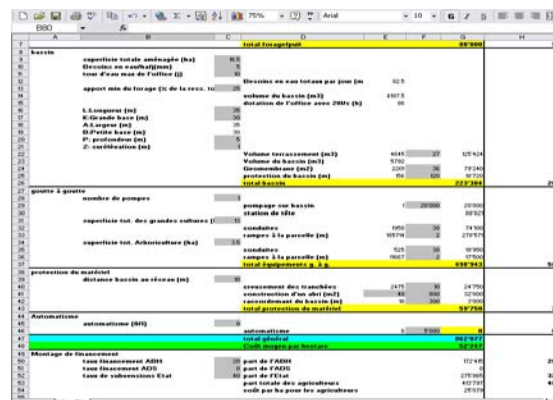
E60 fx

75% Arial 10

| | A | B | C | D | E | F | G | H |
|---|---|---|---|---|---|---|---|---|
| 7 | | | | total forage/puit | | | 88'000 | |
| 8 | bassin | | | | | | | |
| 9 | | superficie totale aménagée (ha) | 16.5 | | | | | |
| 10 | | Besoins en eau/ha/j(mm) | 5 | | | | | |
| 11 | | tour d'eau max de l'office (j) | 10 | | | | | |
| 12 | | | | Besoins en eau totaux par jour (m | 82.5 | | | |
| 13 | | apport min du forage (% de la ress. to | 25 | | | | | |
| 14 | | | | volume du bassin (m3) | 6187.5 | | | |
| 15 | | | | dotation de l'office avec 2Hl/s (h) | 86 | | | |
| 16 | | L:Longueur (m) | 35 | | | | | |
| 17 | | K:Grande base (m) | 30 | | | | | |
| 18 | | A:Largeur (m) | 35 | | | | | |
| 19 | | B:Petite base (m) | 30 | | | | | |
| 20 | | P: profondeur (m) | 5 | | | | | |
| 21 | | Z: surélévation (m) | | | | | | |
| 22 | | | | Volume terrassement (m3) | 4645 | 27 | 125'424 | |
| 23 | | | | Volume du bassin (m3) | 5792 | | | |
| 24 | | | | Geomembrane (m2) | 2201 | 36 | 79'240 | |
| 25 | | | | protection du bassin (m) | 156 | 120 | 18'720 | |
| 26 | | | | total bassin | | | 223'384 | |
| 27 | goutte à goutte | | | | | | | |
| 28 | | nombre de pompes | 1 | | | | | |
| 29 | | | | pompage sur bassin | 1 | 20'000 | 20'000 | |
| 30 | | | | station de tête | | | 88'821 | |
| 31 | | superficie tot. des grandes cultures (l | 15 | | | | | |
| 32 | | | | conduites | 1950 | 38 | 74'100 | |
| 33 | | | | rampes à la parcelle (m) | 18574 | 2 | 279'571 | |
| 34 | | superficie tot. Arboriculture (ha) | 2.6 | | | | | |
| 35 | | | | conduites | 525 | 38 | 19'950 | |
| 36 | | | | rampes à la parcelle (m) | 8667 | 2 | 17'500 | |
| 37 | | | | total équipements g. à g. | | | 498'943 | |
| 38 | protection du matériel | | | | | | | |
| 39 | | distance bassin au réseau (m) | 10 | | | | | |
| 40 | | | | creusement des tranchées | 2475 | 10 | 24'750 | |
| 41 | | | | construction d'un abri (m2) | 40 | 800 | 32'000 | |
| 42 | | | | raccordement du bassin (m) | 10 | 300 | 3'000 | |
| 43 | | | | total protection du matériel | | | 59'750 | |
| 44 | Automatisme | | | | | | | |
| 45 | | automatisme (0/1) | 0 | | | | | |
| 46 | | | | automatisme | 1 | 5'000 | 0 | |
| 47 | | | | total général | | | 862'077 | |
| 48 | | | | Coût moyen par hectare | | | 52'247 | |
| 49 | Montage de financement | | | | | | | |
| 50 | | taux financement ABH | 20 | part de l'ABH | | | 172'415 | |
| 51 | | taux financement ADS | 0 | part de l'ADS | | | 0 | |
| 52 | | taux de subventions Etat | 40 | part de l'Etat | | | 275'865 | |
| 53 | | | | part totale des agriculteurs | | | 413'797 | |
| 54 | | | | coût par ha pour les agriculteurs | | | 25'079 | |